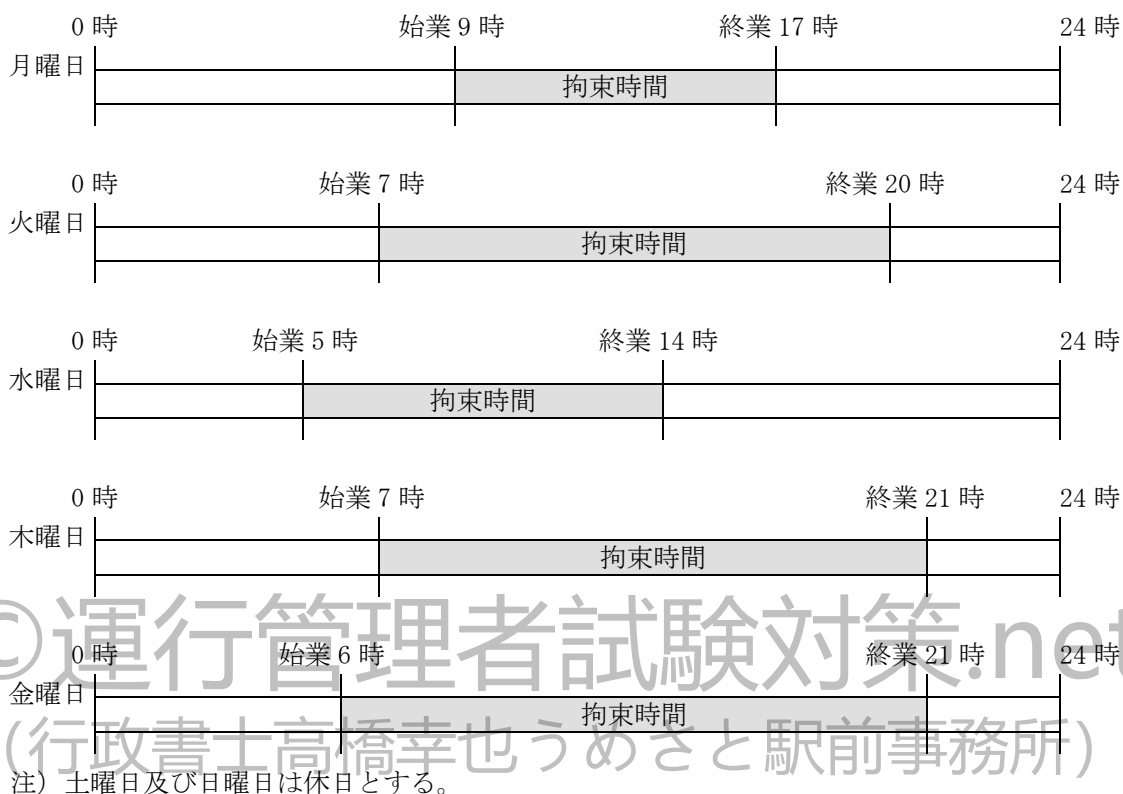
0 時　始業 9 時　終業 17 時　24 時
月曜日
拘束時間

0 時　始業 7 時　終業 20 時　24 時
火曜日
拘束時間

0 時　始業 5 時　終業 14 時　24 時
水曜日
拘束時間

0 時　始業 7 時　終業 21 時　24 時
木曜日
拘束時間

©運行管理者試験対策.net
0 時　始業 6 時　終業 21 時　24 時
金曜日
拘束時間
(行政書士高橋幸せうめさと駅前事務所)

注）土曜日及び日曜日は休日とする。